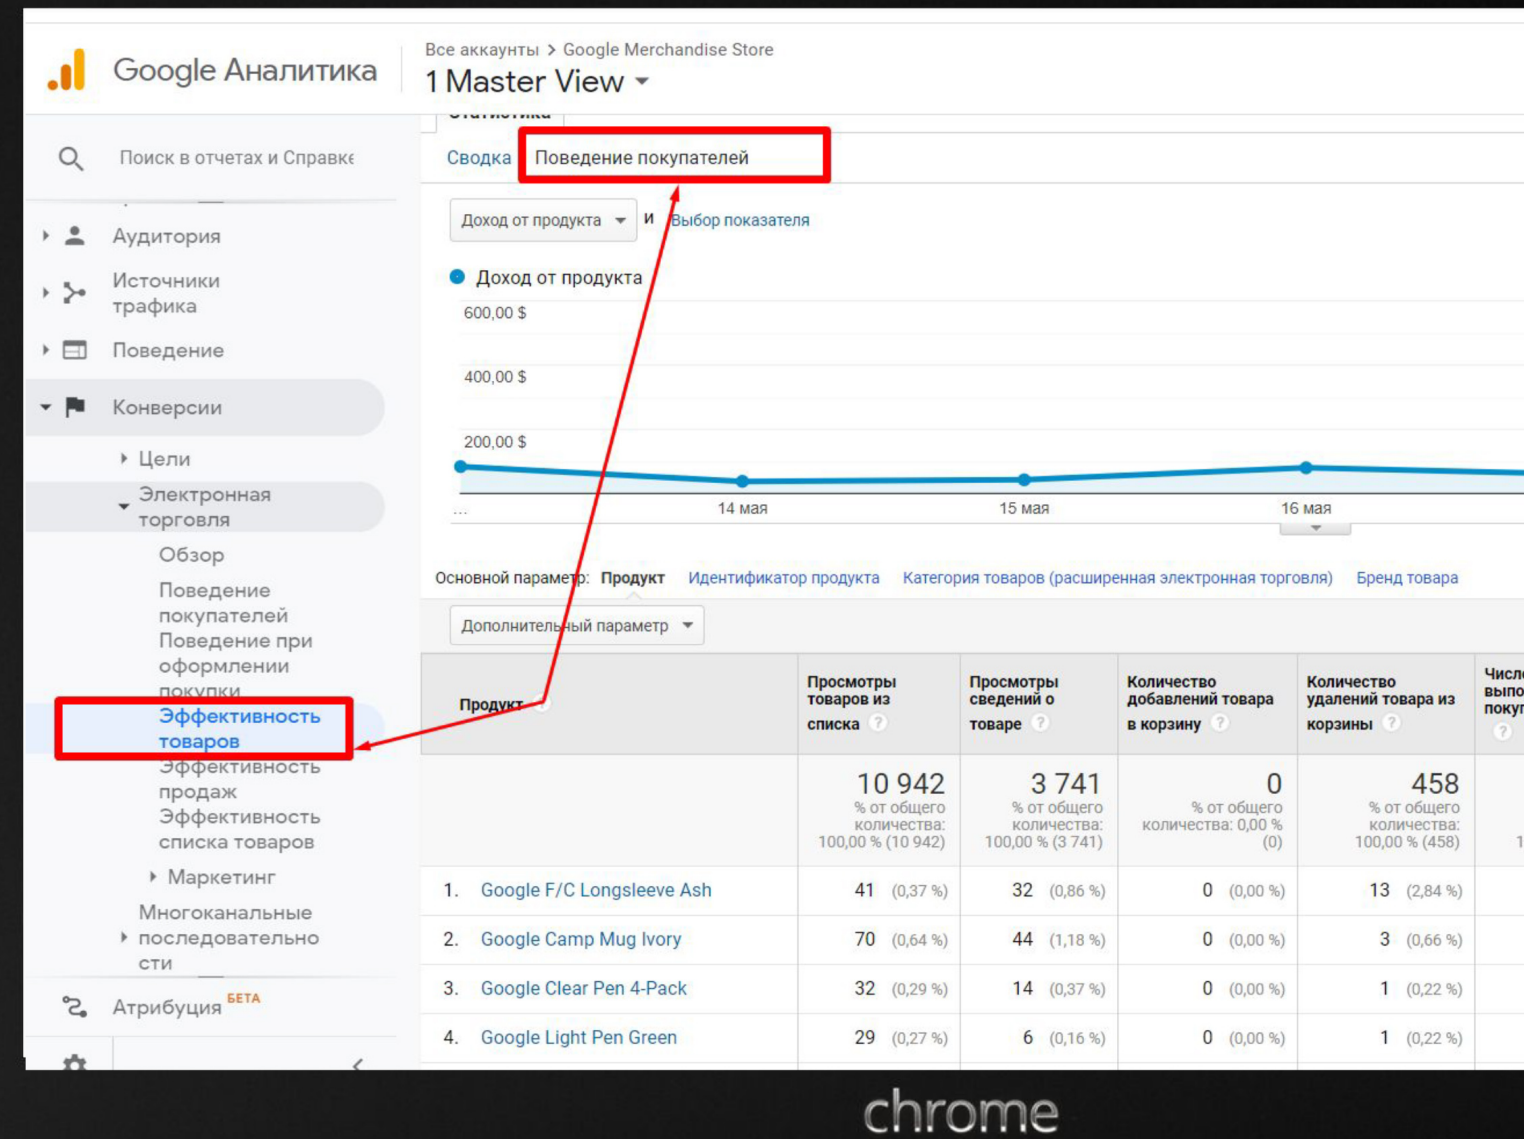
Google Аналитика

Все аккаунты > Google Merchandise Store
1 Master View

Поиск в отчетах и Справке

Аудитория
Источники трафика
Поведение
Конверсии
Цели
Электронная торговля
Обзор
Поведение покупателей
Поведение при оформлении покупки
Эффективность товаров
Эффективность продаж
Эффективность списка товаров
Маркетинг
Многоканальные последовательности
Атрибуция БЕТА

Сводка Поведение покупателей

Доход от продукта и Выбор показателя

Доход от продукта
600,00 $
400,00 $
200,00 $
...
14 мая
15 мая
16 мая

Основной параметр: Продукт Идентификатор продукта Категория товаров (расширенная электронная торговля) Бренд товара

Дополнительный параметр

| Продукт | Просмотры товаров из списка | Просмотры сведений о товаре | Количество добавлений товара в корзину | Количество удалений товара из корзины | Числ выпо поку |
|---|---|---|---|---|---|
| | 10 942 % от общего количества: 100,00 % (10 942) | 3 741 % от общего количества: 100,00 % (3 741) | 0 % от общего количества: 0,00 % (0) | 458 % от общего количества: 100,00 % (458) | 1 |
| 1. Google F/C Longsleeve Ash | 41 (0,37 %) | 32 (0,86 %) | 0 (0,00 %) | 13 (2,84 %) | |
| 2. Google Camp Mug Ivory | 70 (0,64 %) | 44 (1,18 %) | 0 (0,00 %) | 3 (0,66 %) | |
| 3. Google Clear Pen 4-Pack | 32 (0,29 %) | 14 (0,37 %) | 0 (0,00 %) | 1 (0,22 %) | |
| 4. Google Light Pen Green | 29 (0,27 %) | 6 (0,16 %) | 0 (0,00 %) | 1 (0,22 %) | |

chrome